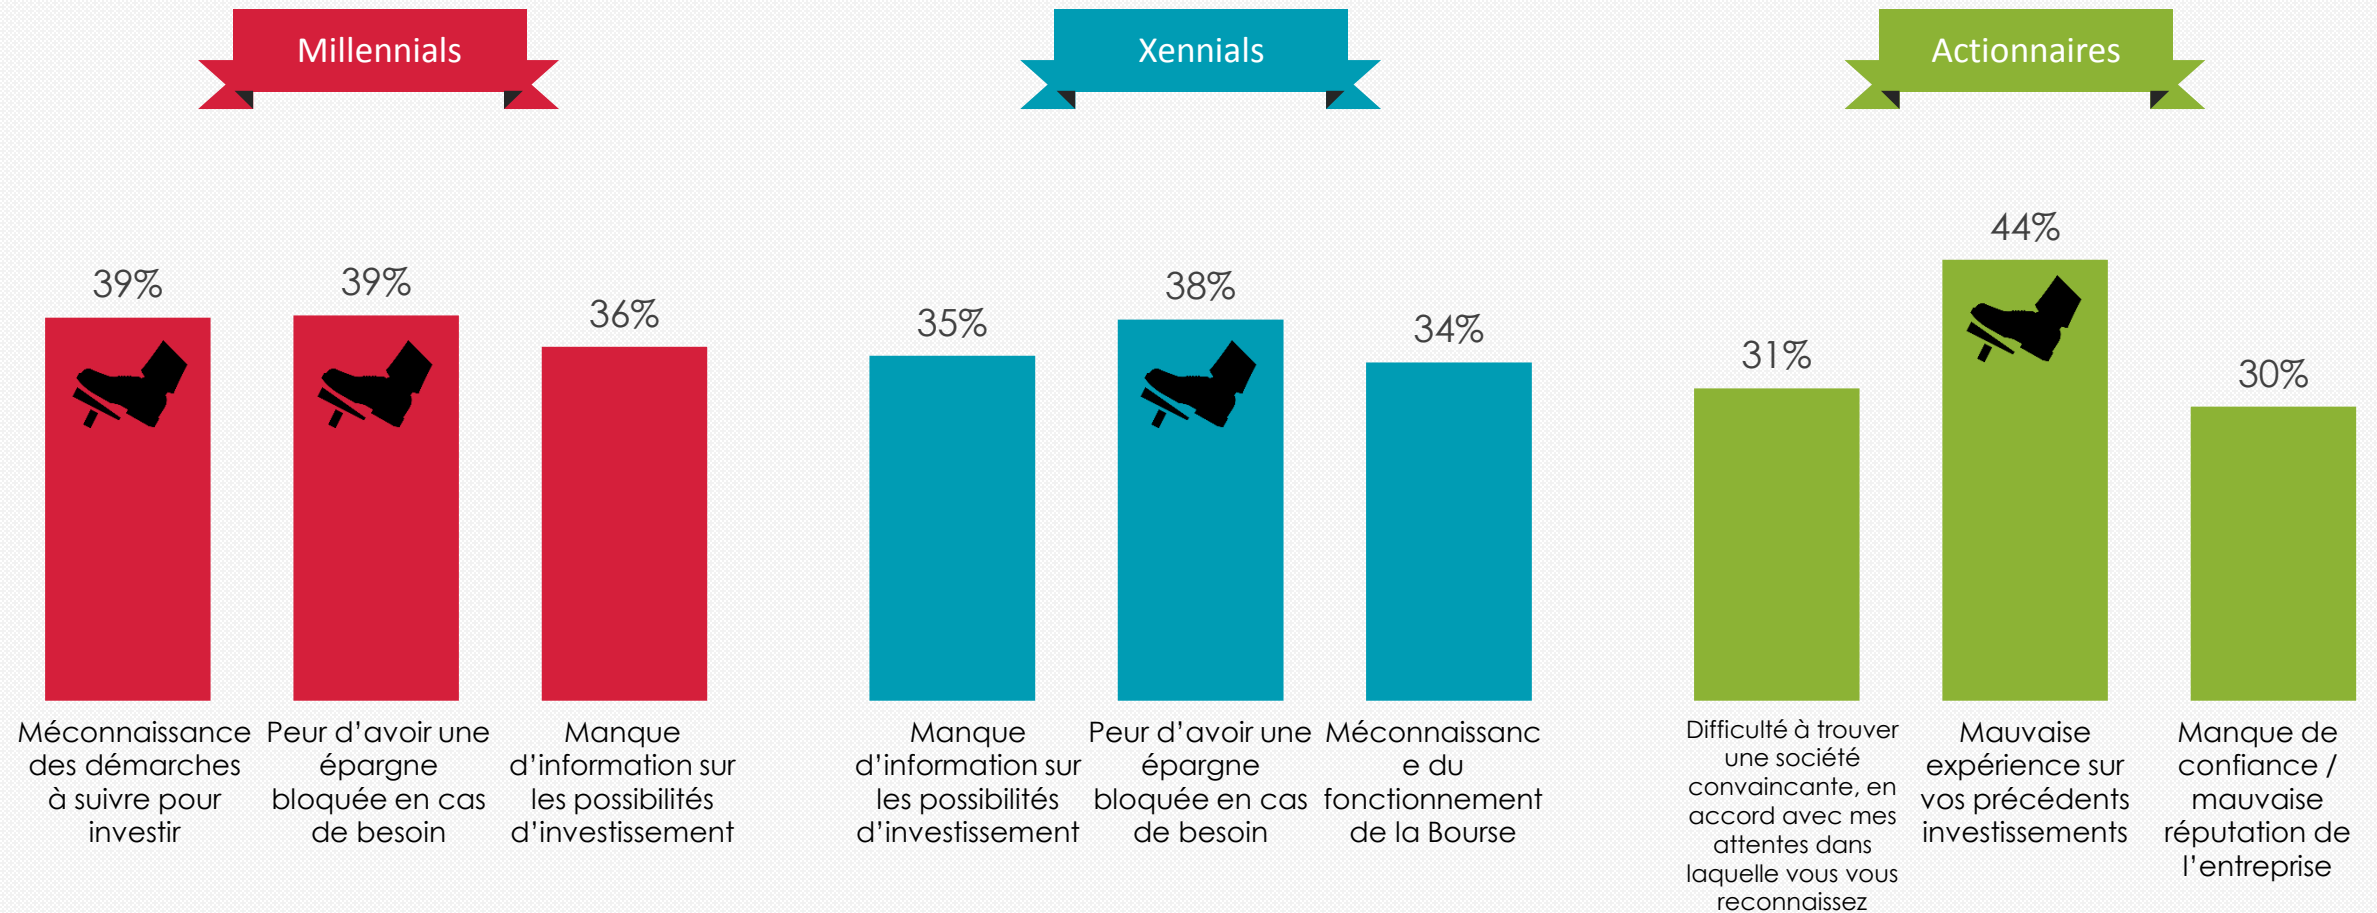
Millennials

39%

39%

36%

Méconnaissance des démarches à suivre pour investir

Peur d'avoir une épargne bloquée en cas de besoin

Manque d'information sur les possibilités d'investissement

Xennials

35%

38%

34%

Manque d'information sur les possibilités d'investissement

Peur d'avoir une épargne bloquée en cas de besoin

Méconnaissance du fonctionnement de la Bourse

Actionnaires

31%

44%

30%

Difficulté à trouver une société convaincante, en accord avec mes attentes dans laquelle vous vous reconnaissez

Mauvaise expérience sur vos précédents investissements

Manque de confiance / mauvaise réputation de l'entreprise